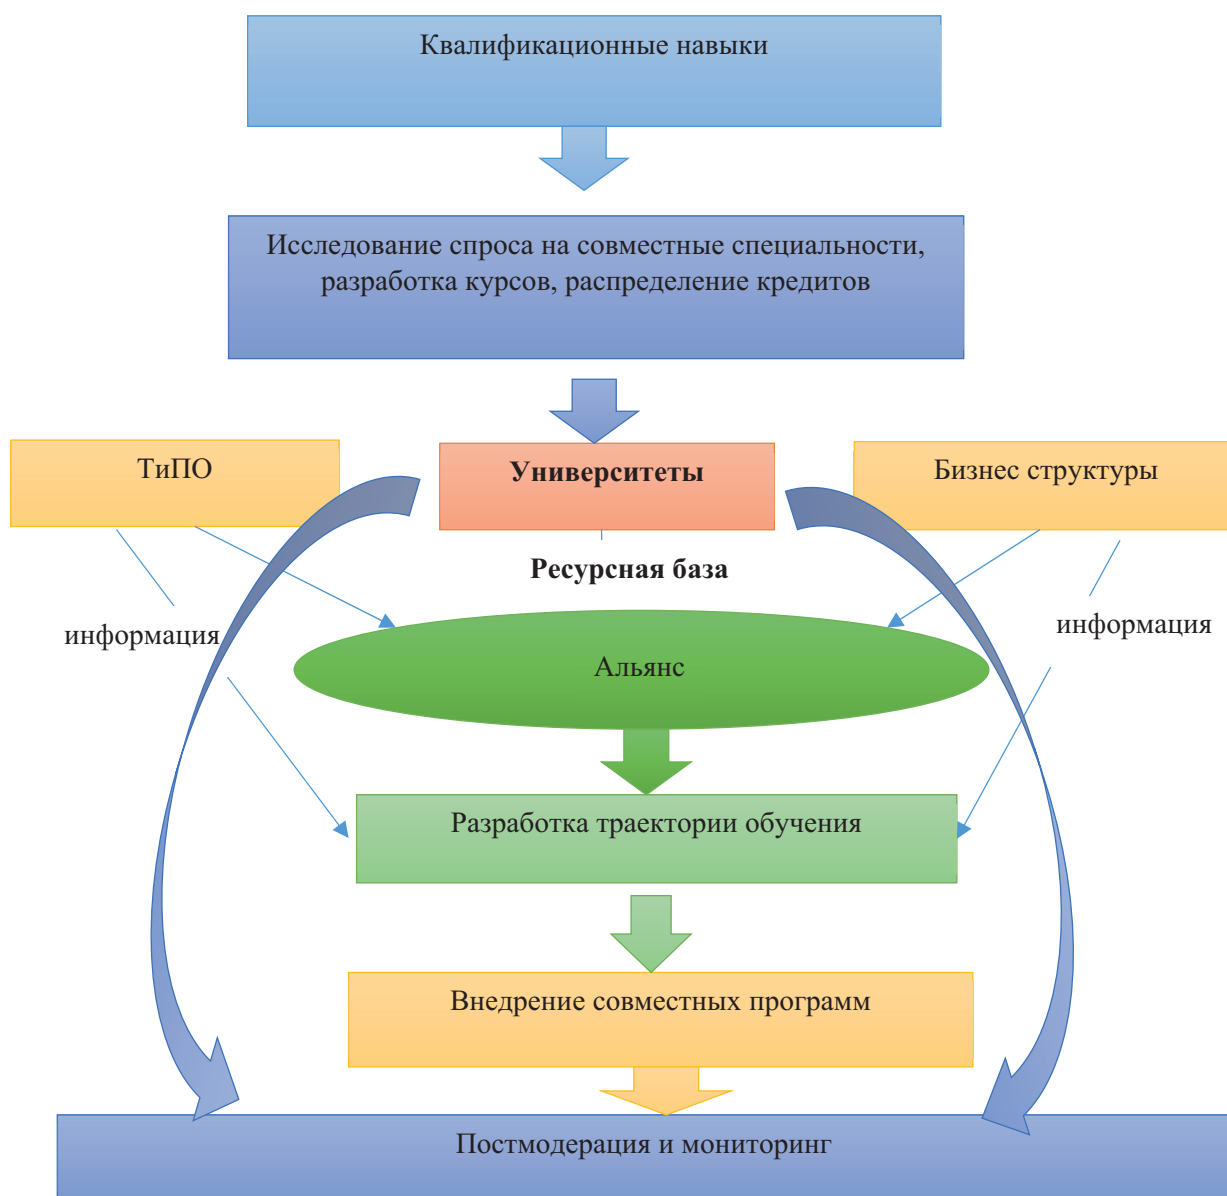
Квалификационные навыки

Исследование спроса на совместные специальности, разработка курсов, распределение кредитов

ТиПО

Университеты

Бизнес структуры

Ресурсная база

информация

информация

Альянс

Разработка траектории обучения

Внедрение совместных программ

Постмодерация и мониторинг